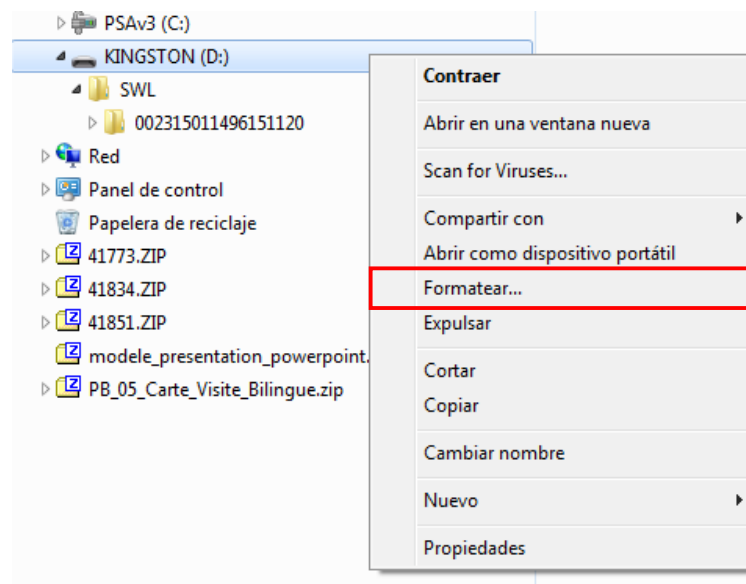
PSAv3 (C:)
KINGSTON (D:)
SWL
002315011496151120
Red
Panel de control
Papelera de reciclaje
41773.ZIP
41834.ZIP
41851.ZIP
modele_presentation_powerpoint.
PB_05_Carte_Visite_Bilingue.zip

Contraer
Abrir en una ventana nueva
Scan for Viruses...
Compartir con
Abrir como dispositivo portátil
Formatear...
Expulsar
Cortar
Copiar
Cambiar nombre
Nuevo
Propiedades